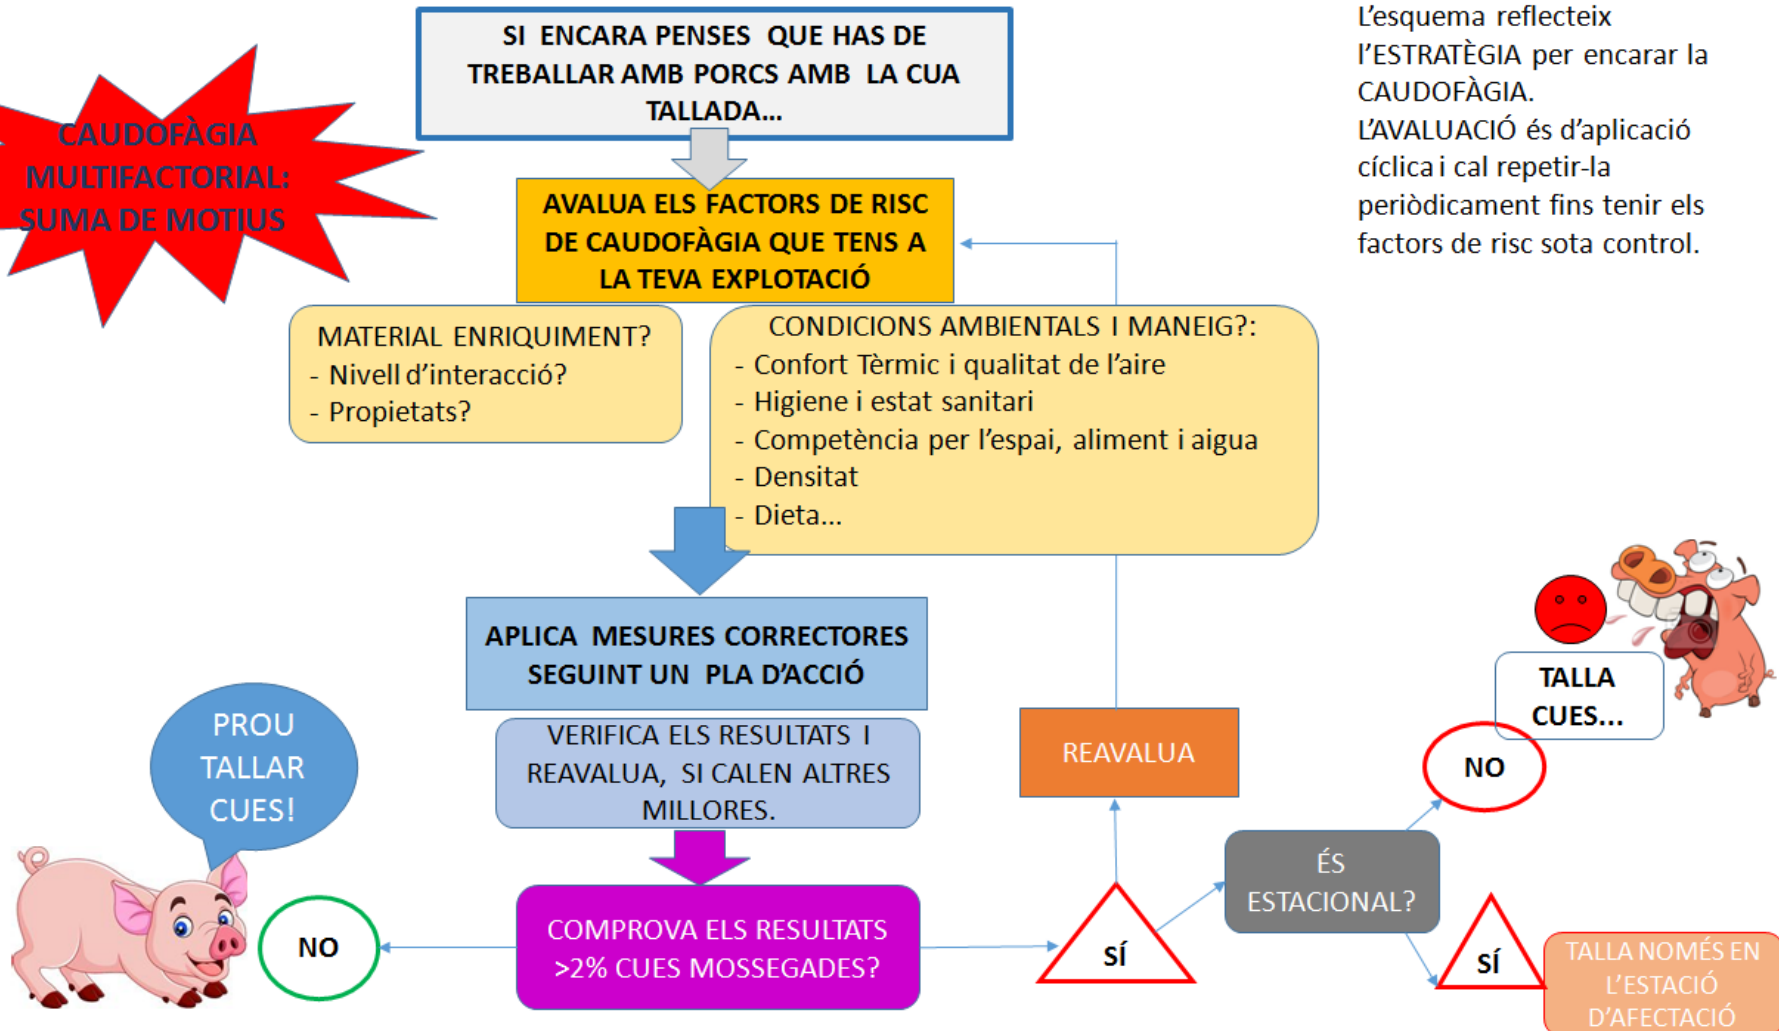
CAUDOFÀGIA MULTIFACTORIAL: SUMA DE MOTIUS

SI ENCARA PENSES QUE HAS DE TREBALLAR AMB PORCS AMB LA CUA TALLADA...

L'esquema reflecteix l'ESTRATÈGIA per encarar la CAUDOFÀGIA. L'AVALUACIÓ és d'aplicació cíclica i cal repetir-la periòdicament fins tenir els factors de risc sota control.

AVALUA ELS FACTORS DE RISC DE CAUDOFÀGIA QUE TENS A LA TEVA EXPLOTACIÓ

MATERIAL ENRIQUIMENT?
- Nivell d'interacció?
- Propietats?

CONDICIONS AMBIENTALS I MANEIG?:
- Confort Tèrmic i qualitat de l'aire
- Higiene i estat sanitari
- Competència per l'espai, aliment i aigua
- Densitat
- Dieta...

APLICA MESURES CORRECTORES SEGUINT UN PLA D'ACCIÓ

VERIFICA ELS RESULTATS I REAVALUA, SI CALEN ALTRES MILLORES.

REAVALUA

TALLA CUES...

NO

PROU TALLAR CUES!

ÉS ESTACIONAL?

NO

COMPROVA ELS RESULTATS >2% CUES MOSSEGADES?

SÍ

SÍ

TALLA NOMÉS EN L'ESTACIÓ D'AFECTACIÓ